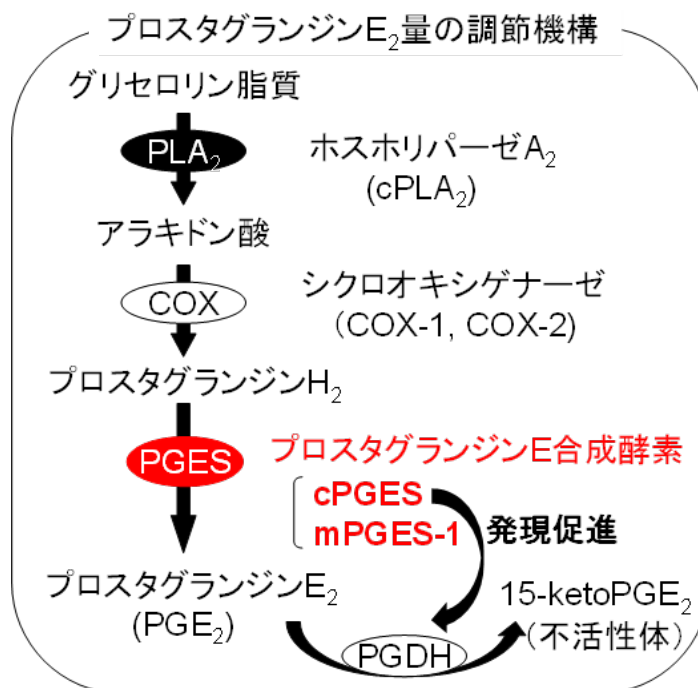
プロスタグランジン$E_2$量の調節機構

グリセロリン脂質

$PLA_2$

ホスホリパーゼ$A_2$
($cPLA_2$)

アラキドン酸

COX

シクロオキシゲナーゼ
(COX-1, COX-2)

プロスタグランジン$H_2$

PGES

プロスタグランジンE合成酵素

cPGES
mPGES-1

発現促進

プロスタグランジン$E_2$
($PGE_2$)

PGDH

15-keto$PGE_2$
(不活性体)